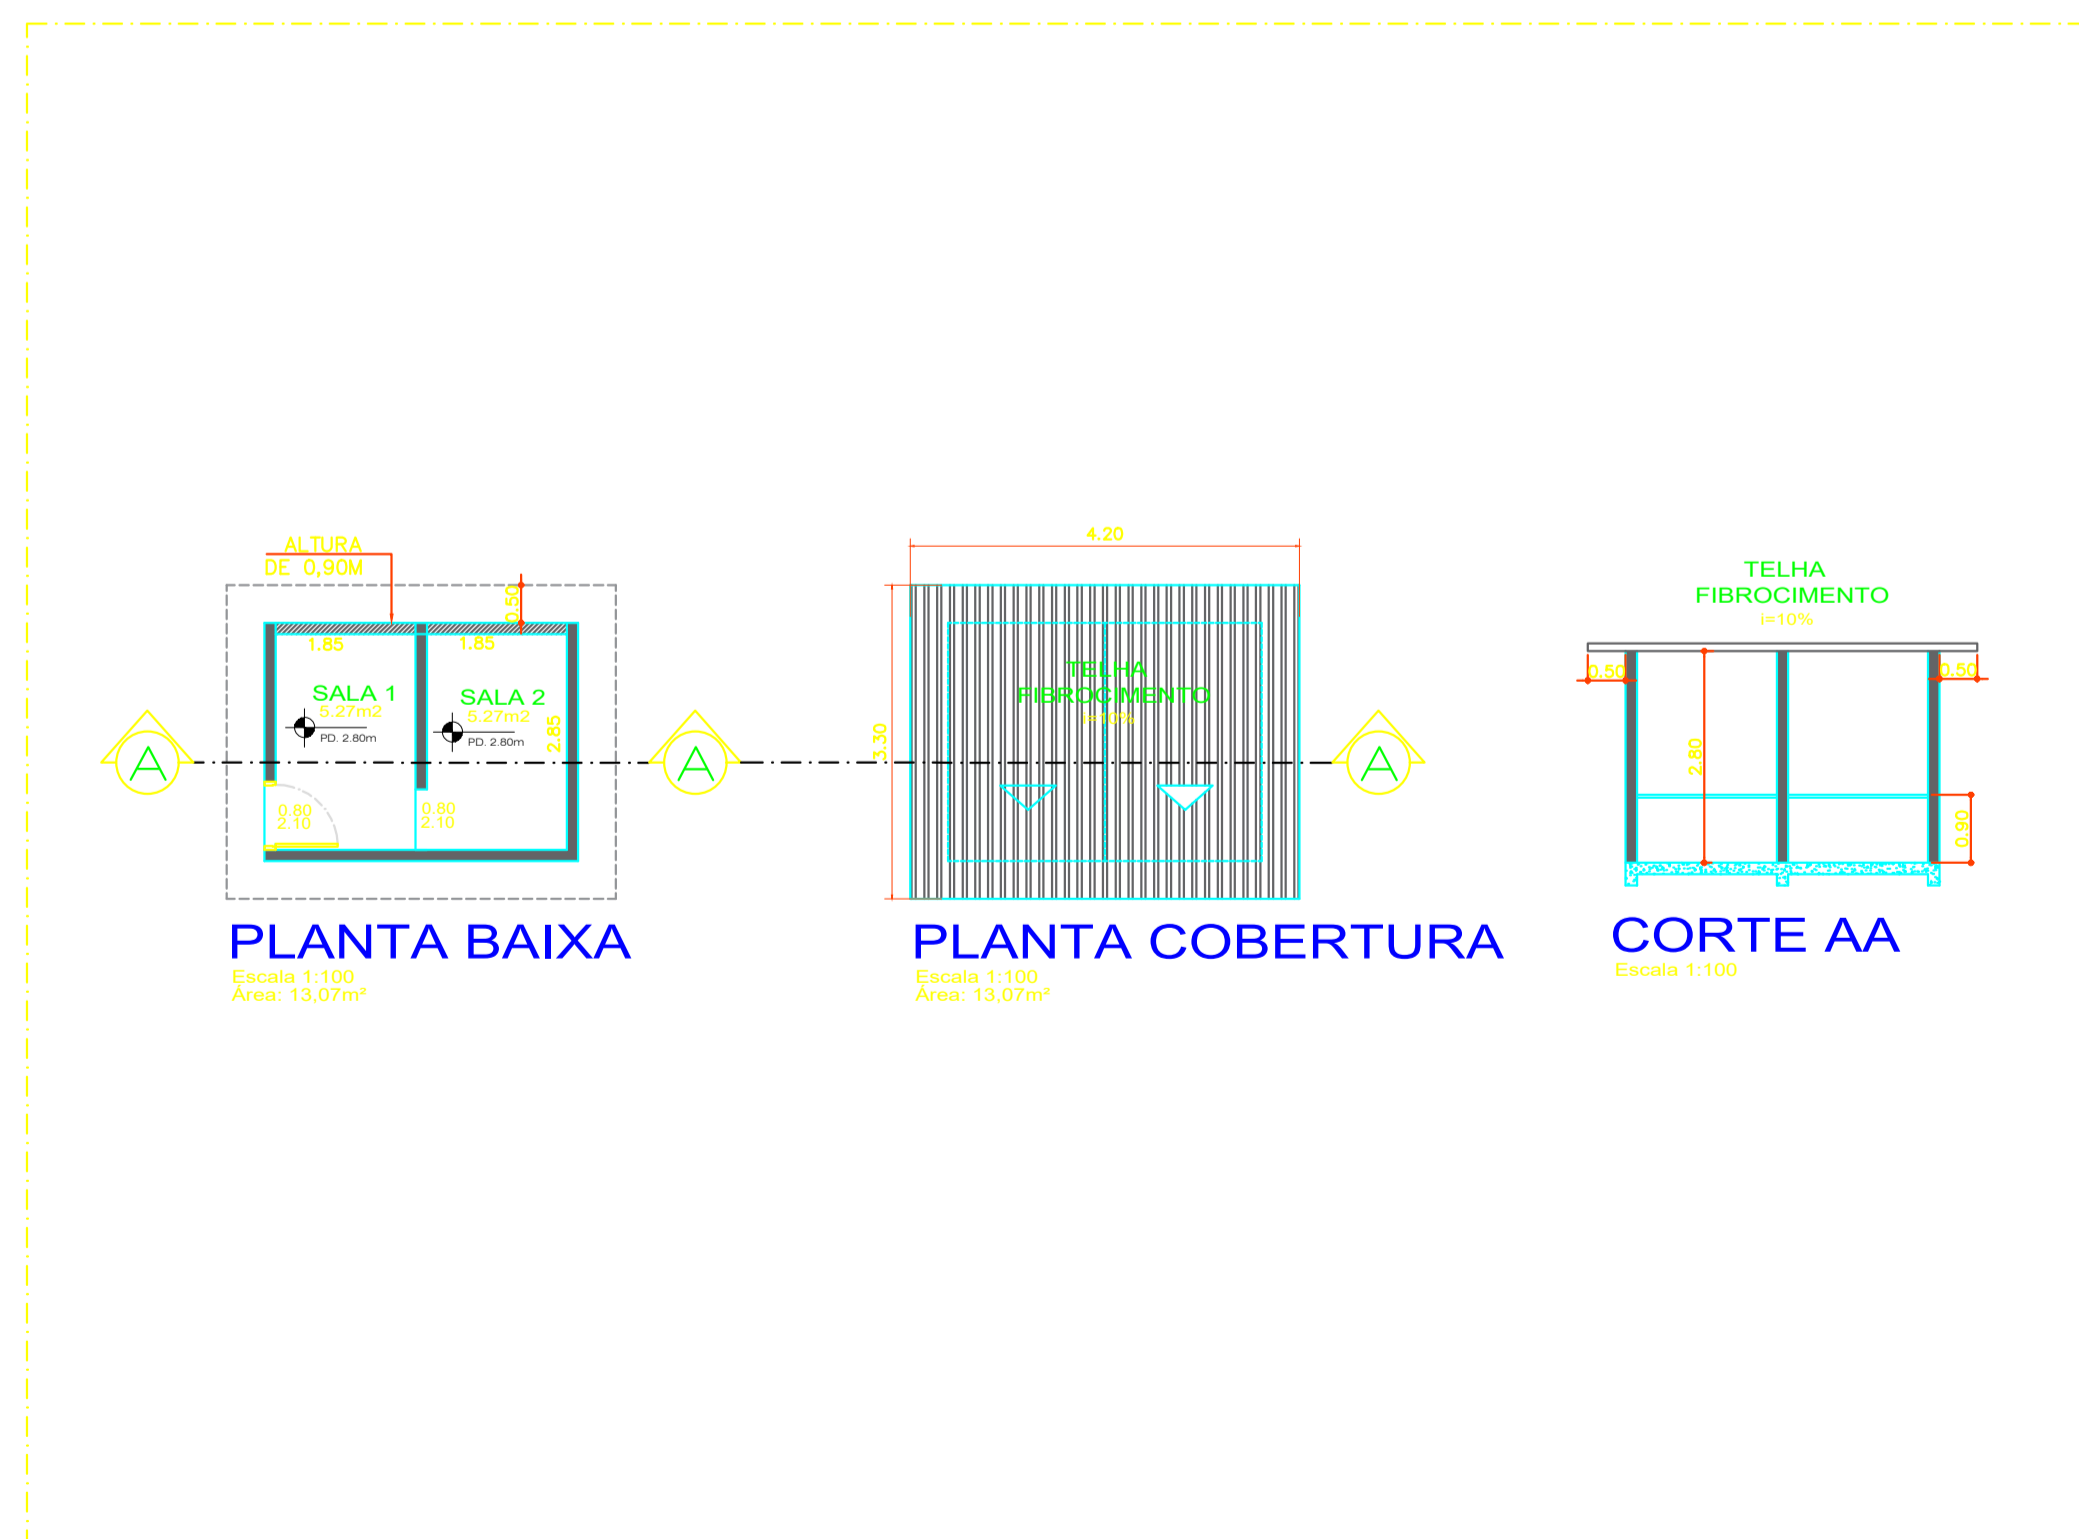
ALTURA
DE 0,90M

0.50

1.85

1.85

SALA 1
5.27m2
PD. 2.80m

SALA 2
5.27m2
PD. 2.80m

2.85

A

A

A

0.80
2.10

0.80
2.10

PLANTA BAIXA
Escala 1:100
Área: 13,07m²

4.20

3.30

TELHA
FIBROCIMENTO
i=10%

PLANTA COBERTURA
Escala 1:100
Área: 13,07m²

TELHA
FIBROCIMENTO
i=10%

0.50

0.50

2.80

0.90

CORTE AA
Escala 1:100